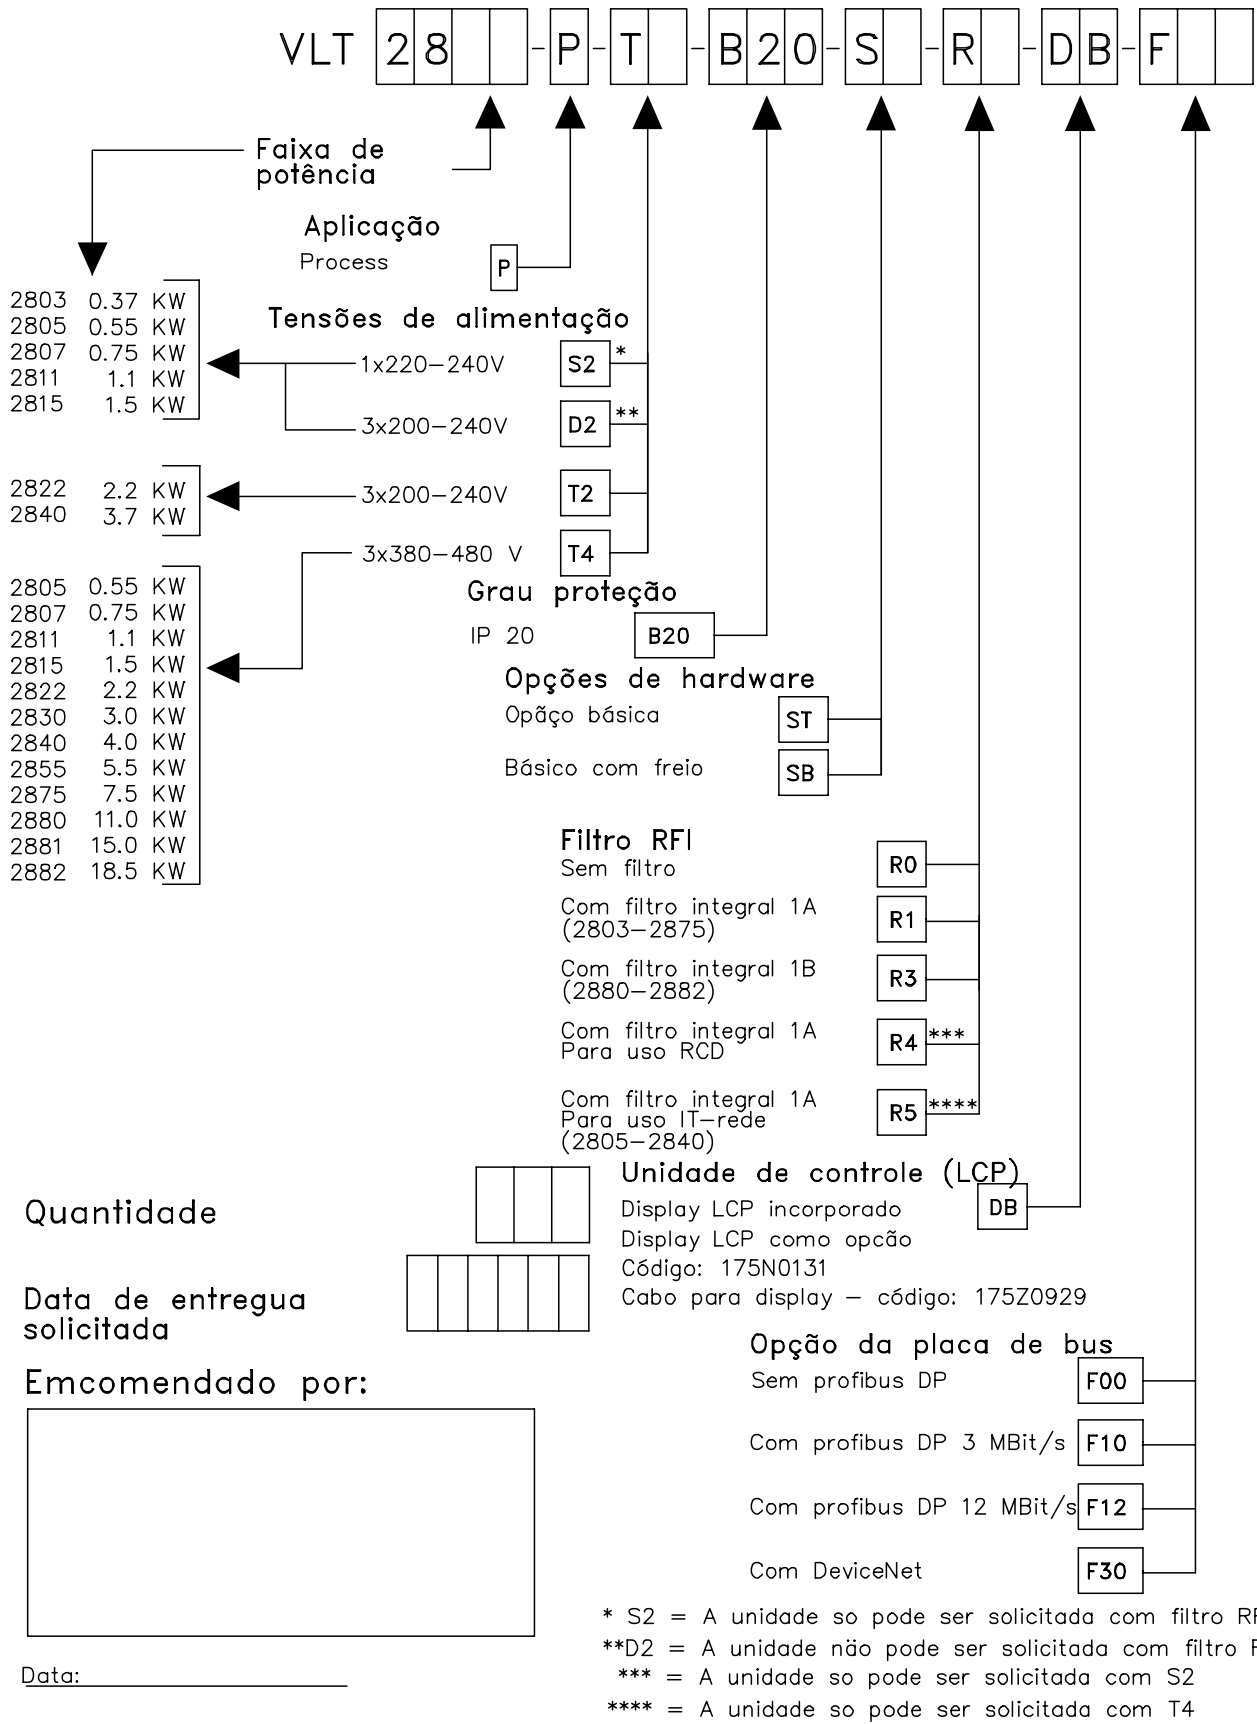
VLT 28 - P - T - B20 - S - R - DB - F

Faixa de potência

Aplicação
Process P

2803 0.37 KW
2805 0.55 KW
2807 0.75 KW
2811 1.1 KW
2815 1.5 KW

Tensões de alimentação
1x220–240V S2 *
3x200–240V D2 **

2822 2.2 KW
2840 3.7 KW

3x200–240V T2
3x380–480 V T4

2805 0.55 KW
2807 0.75 KW
2811 1.1 KW
2815 1.5 KW
2822 2.2 KW
2830 3.0 KW
2840 4.0 KW
2855 5.5 KW
2875 7.5 KW
2880 11.0 KW
2881 15.0 KW
2882 18.5 KW

Grau proteção
IP 20 B20

Opções de hardware
Opäço básica ST
Básico com freio SB

Filtro RFI
Sem filtro R0
Com filtro integral 1A (2803–2875) R1
Com filtro integral 1B (2880–2882) R3
Com filtro integral 1A Para uso RCD R4 ***
Com filtro integral 1A Para uso IT–rede (2805–2840) R5 ****

Quantidade

Unidade de controle (LCP)
Display LCP incorporado DB
Display LCP como opcão
Código: 175N0131
Cabo para display – código: 175Z0929

Data de entregua solicitada

Emcomendado por:

Opção da placa de bus
Sem profibus DP F00
Com profibus DP 3 MBit/s F10
Com profibus DP 12 MBit/s F12
Com DeviceNet F30

Data:

* S2 = A unidade so pode ser solicitada com filtro R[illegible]
**D2 = A unidade não pode ser solicitada com filtro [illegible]
*** = A unidade so pode ser solicitada com S2
**** = A unidade so pode ser solicitada com T4